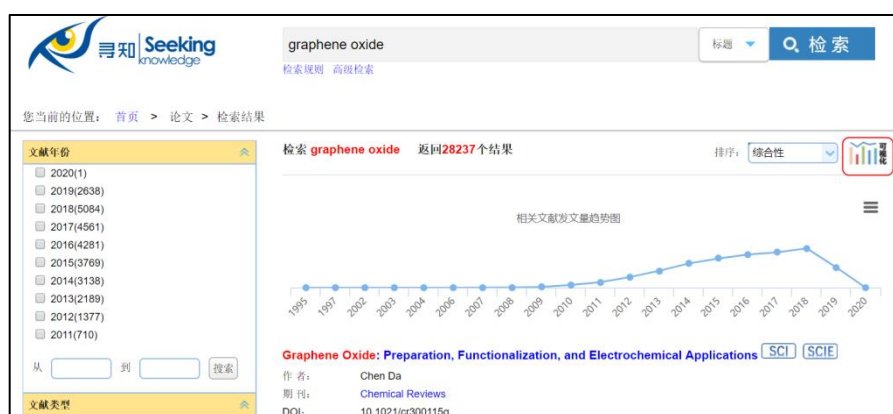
寻知 Seeking knowledge

graphene oxide

标题 检索

检索规则 高级检索

您当前的位置： 首页 > 论文 > 检索结果

文献年份

2020(1)
2019(2638)
2018(5084)
2017(4561)
2016(4281)
2015(3769)
2014(3138)
2013(2189)
2012(1377)
2011(710)

从 到 搜索

文献类型

检索 graphene oxide 返回28237个结果

排序： 综合性

可视化

相关文献发文量趋势图

1995 1997 2002 2003 2004 2006 2007 2008 2009 2010 2011 2012 2013 2014 2015 2016 2017 2018 2019 2020

Graphene Oxide: Preparation, Functionalization, and Electrochemical Applications SCI SCIE

作 者: Chen Da

期 刊: Chemical Reviews

DOI: 10.1021/cr300115g